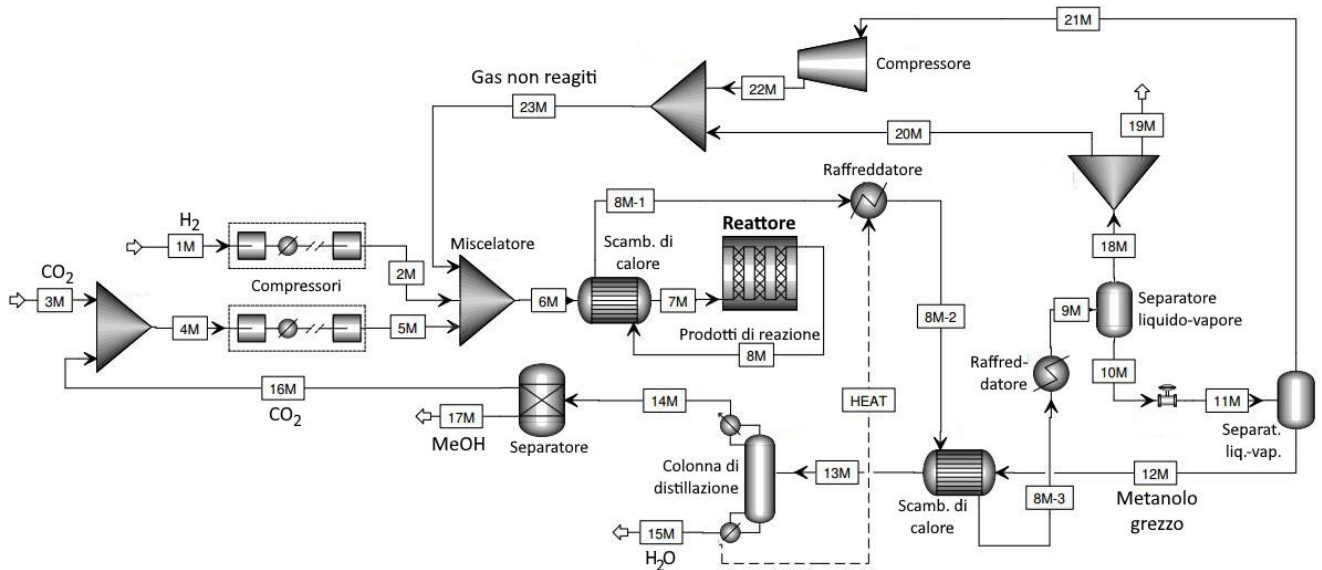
21M

Compressore

22M

Gas non reagiti

23M

20M

19M

Raffreddatore

8M-1

Reattore

$H_2$

1M

Miscelatore

Scamb. di calore

18M

$CO_2$

3M

2M

Compressori

6M

7M

4M

5M

Prodotti di reazione

8M-2

9M

Separatore liquido-vapore

8M

Raffred-datore

10M

16M

$CO_2$

HEAT

11M

17M

MeOH

Separatore

14M

Separat. liq.-vap.

Colonna di distillazione

13M

12M

Metanolo grezzo

8M-3

15M

$H_2O$

Scamb. di calore